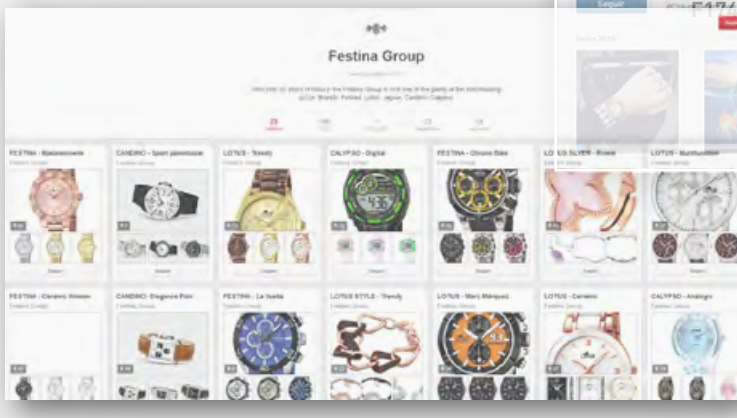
Festina Group

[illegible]

Seguir

FESTINA - Mademoiselle

CANDINO - Sport gentleman

LOTUS - Trendy

CALYPSO - Digital

FESTINA - Chrono Bike

LOTUS SILVER - Break

LOTUS - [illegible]

FESTINA - Ceramic Woman

CANDINO - Elegance Flair

FESTINA - La Vuelta

LOTUS STYLE - Trendy

LOTUS - Marc Márquez

LOTUS - Ceramic

CALYPSO - Analogic